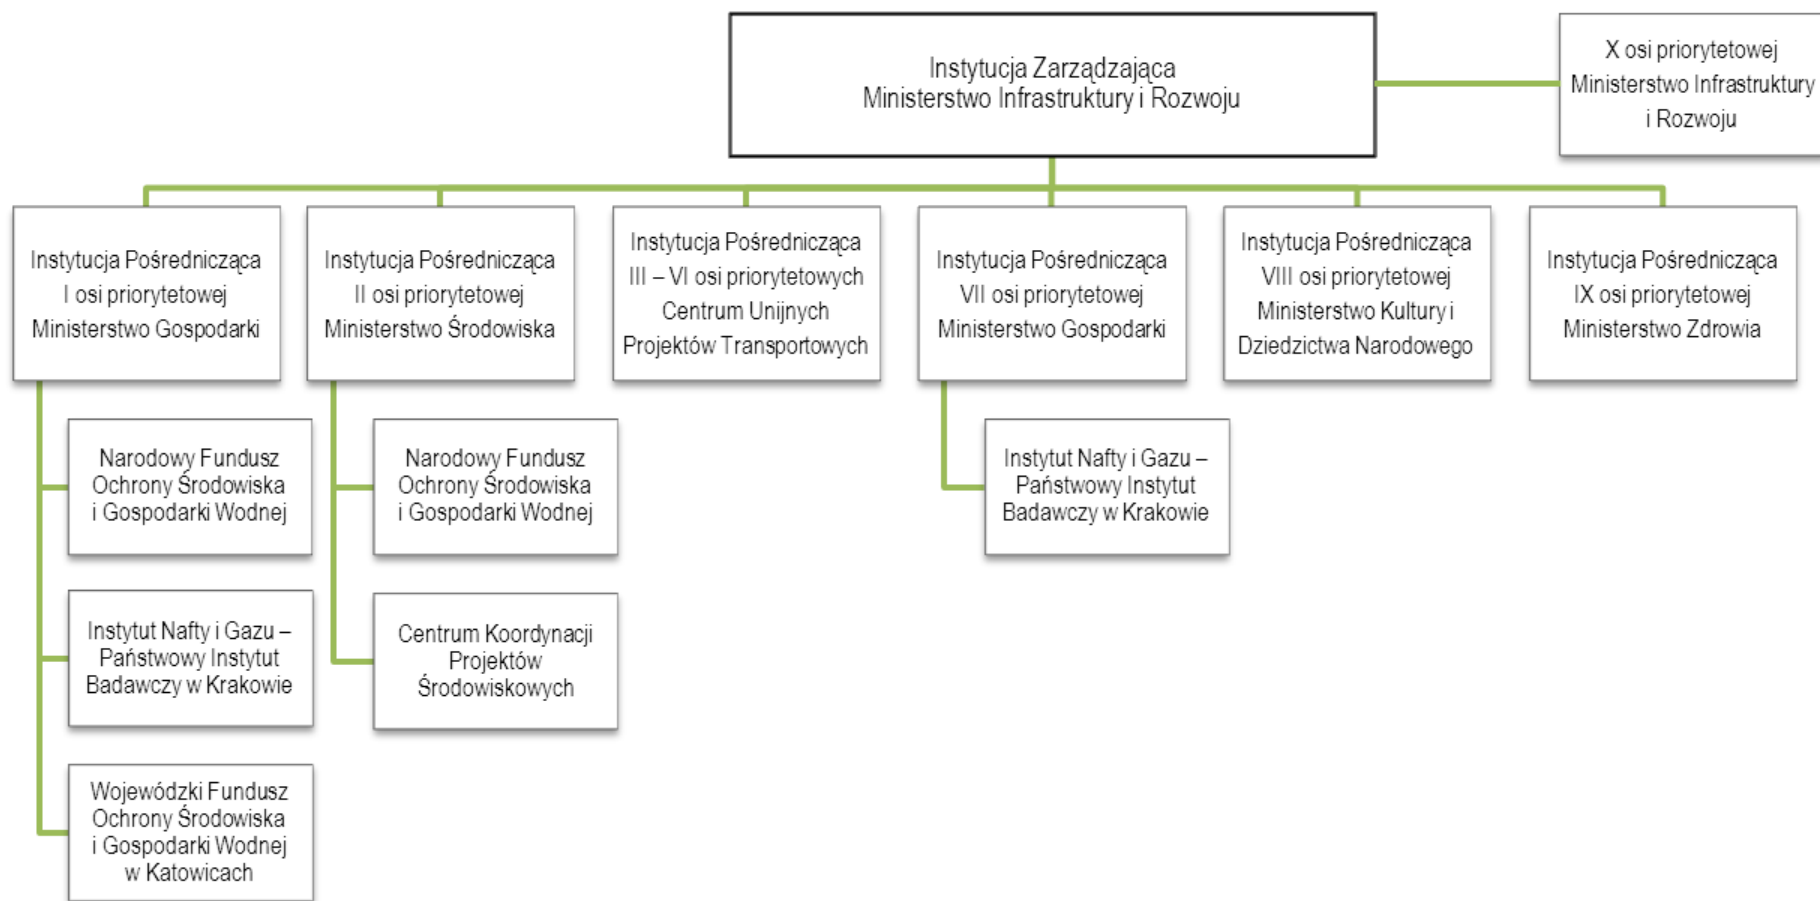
Instytucja Zarządzająca
Ministerstwo Infrastruktury i Rozwoju

X osi priorytetowej
Ministerstwo Infrastruktury i Rozwoju

Instytucja Pośrednicząca
I osi priorytetowej
Ministerstwo Gospodarki

Instytucja Pośrednicząca
II osi priorytetowej
Ministerstwo Środowiska

Instytucja Pośrednicząca
III – VI osi priorytetowych
Centrum Unijnych Projektów Transportowych

Instytucja Pośrednicząca
VII osi priorytetowej
Ministerstwo Gospodarki

Instytucja Pośrednicząca
VIII osi priorytetowej
Ministerstwo Kultury i Dziedzictwa Narodowego

Instytucja Pośrednicząca
IX osi priorytetowej
Ministerstwo Zdrowia

Narodowy Fundusz Ochrony Środowiska i Gospodarki Wodnej

Instytut Nafty i Gazu – Państwowy Instytut Badawczy w Krakowie

Wojewódzki Fundusz Ochrony Środowiska i Gospodarki Wodnej w Katowicach

Narodowy Fundusz Ochrony Środowiska i Gospodarki Wodnej

Centrum Koordynacji Projektów Środowiskowych

Instytut Nafty i Gazu – Państwowy Instytut Badawczy w Krakowie